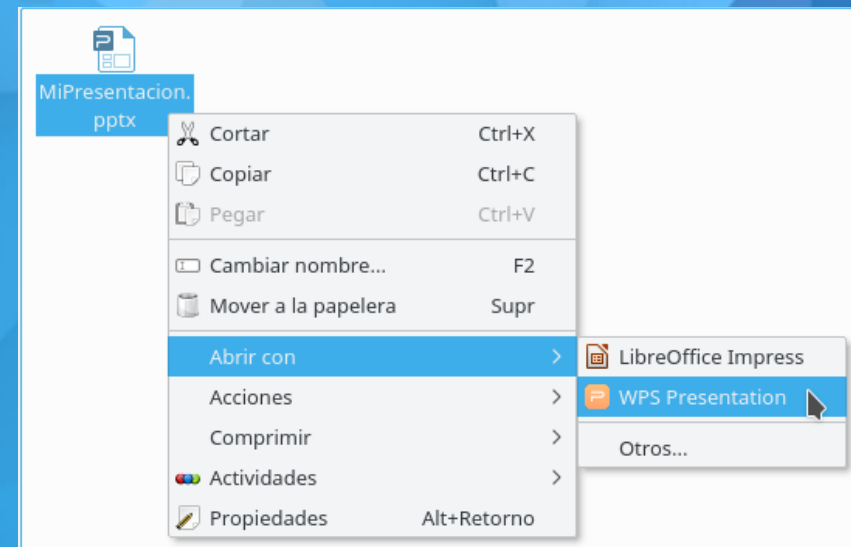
MiPresentacion.pptx

Cortar Ctrl+X
Copiar Ctrl+C
Pegar Ctrl+V

Cambiar nombre... F2
Mover a la papelera Supr

Abrir con
Acciones
Comprimir
Actividades
Propiedades Alt+Retorno

LibreOffice Impress
WPS Presentation

Otros...